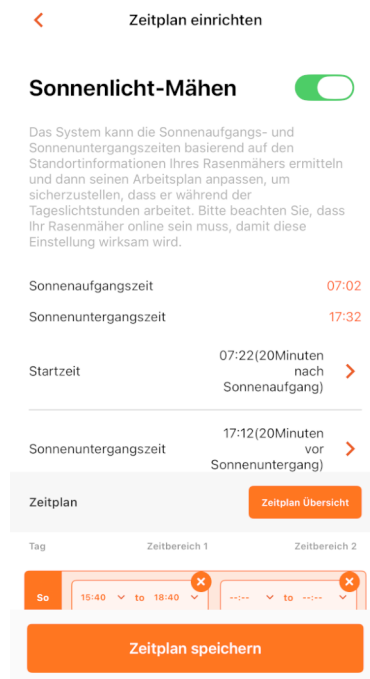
Zeitplan einrichten

Sonnenlicht-Mähen

Das System kann die Sonnenaufgangs- und Sonnenuntergangszeiten basierend auf den Standortinformationen Ihres Rasenmähers ermitteln und dann seinen Arbeitsplan anpassen, um sicherzustellen, dass er während der Tageslichtstunden arbeitet. Bitte beachten Sie, dass Ihr Rasenmäher online sein muss, damit diese Einstellung wirksam wird.

Sonnenaufgangszeit 07:02

Sonnenuntergangszeit 17:32

Startzeit 07:22(20Minuten nach Sonnenaufgang)

Sonnenuntergangszeit 17:12(20Minuten vor Sonnenuntergang)

Zeitplan

Zeitplan Übersicht

Tag Zeitbereich 1 Zeitbereich 2

So 15:40 to 18:40 --:-- to --:--

Zeitplan speichern